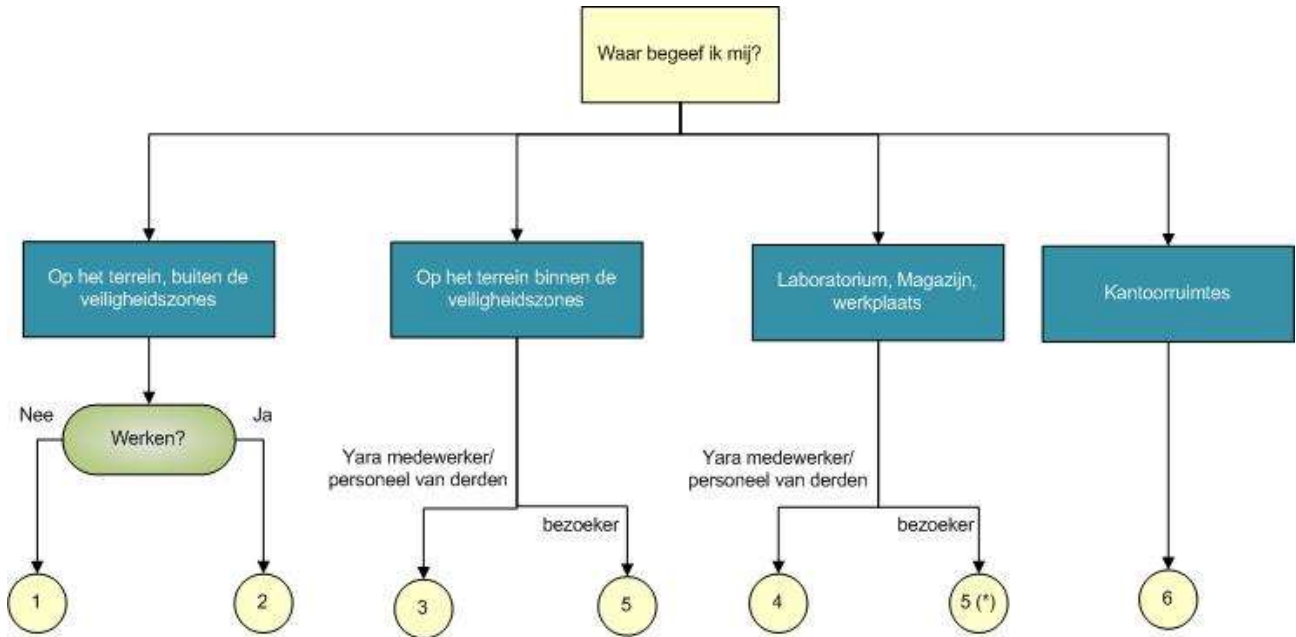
Waar begeef ik mij?

Op het terrein, buiten de veiligheidszones

Op het terrein binnen de veiligheidszones

Laboratorium, Magazijn, werkplaats

Kantoorruimtes

Nee

Werken?

Ja

Yara medewerker/ personeel van derden

bezoeker

Yara medewerker/ personeel van derden

bezoeker

1

2

3

5

4

5 (*)

6